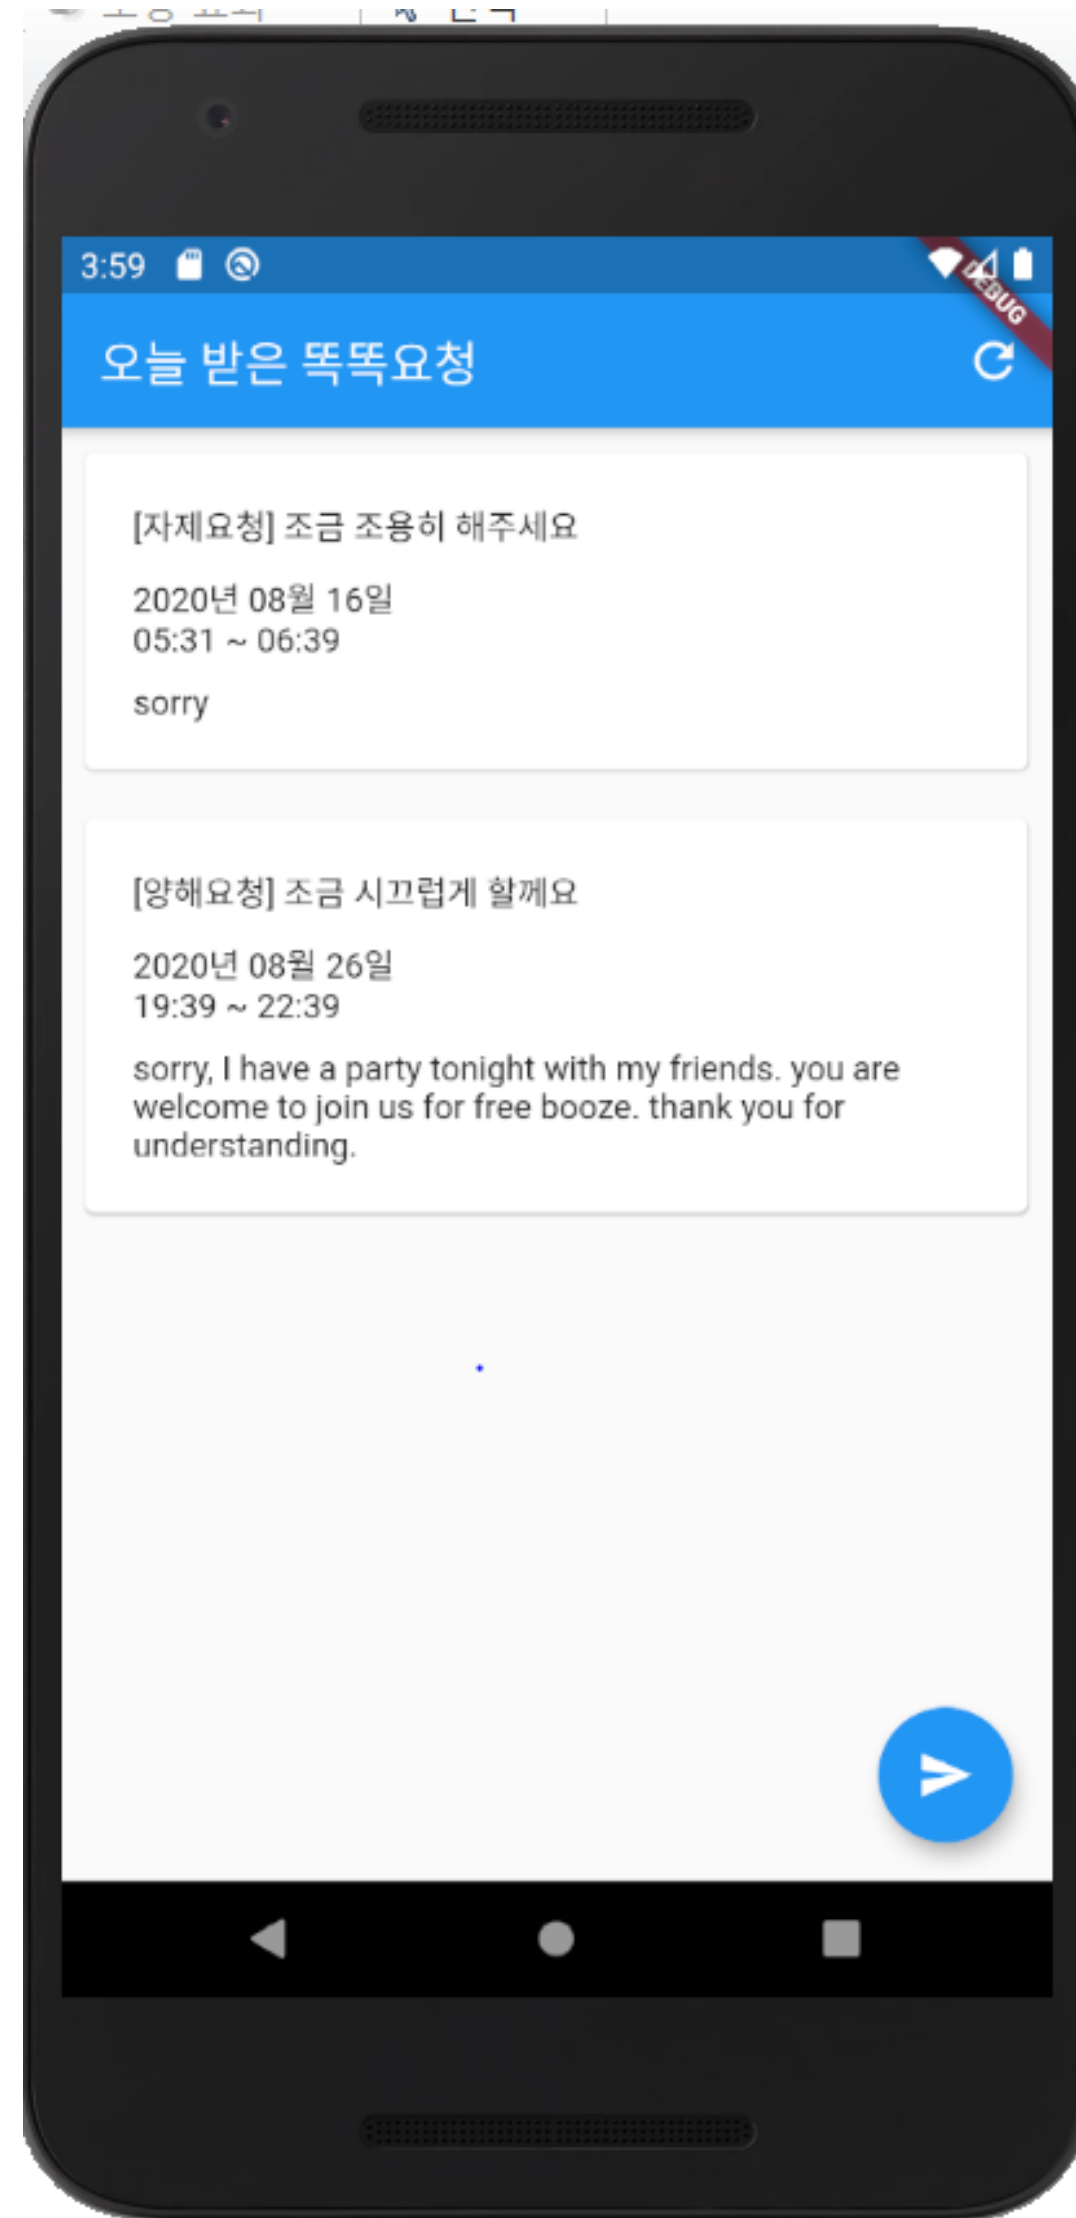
3:59

DEBUG

오늘 받은 똑똑요청

[자제요청] 조금 조용히 해주세요

2020년 08월 16일
05:31 ~ 06:39

sorry

[양해요청] 조금 시끄럽게 할께요

2020년 08월 26일
19:39 ~ 22:39

sorry, I have a party tonight with my friends. you are welcome to join us for free booze. thank you for understanding.